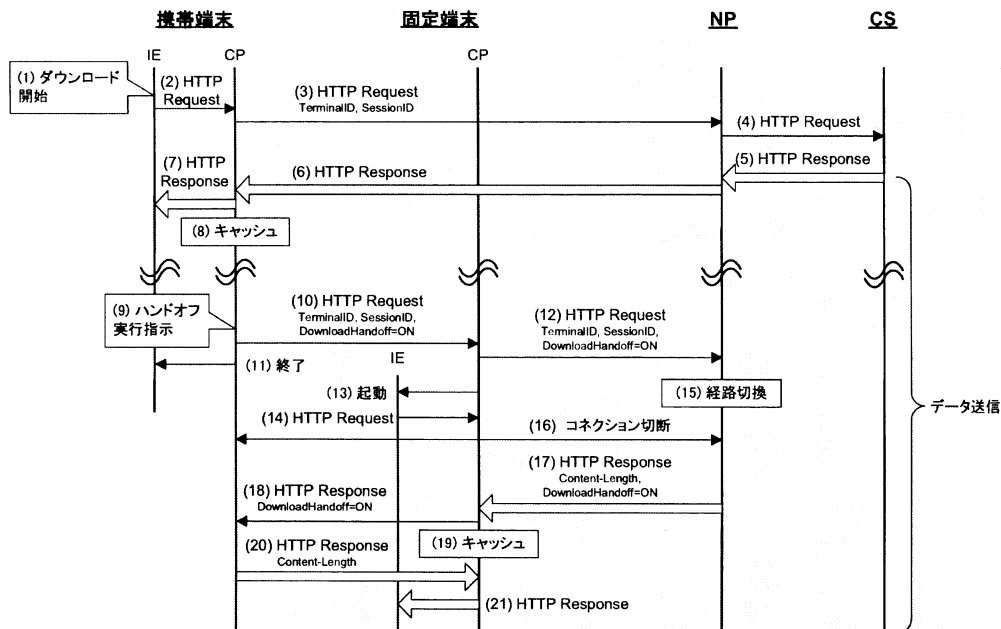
携帯端末

固定端末

NP

CS

IE

CP

CP

(1) ダウンロード開始

(2) HTTP Request

(3) HTTP Request
TerminalID, SessionID

(4) HTTP Request

(5) HTTP Response

(6) HTTP Response

(7) HTTP Response

(8) キャッシュ

(9) ハンドオフ実行指示

(10) HTTP Request
TerminalID, SessionID, DownloadHandoff=ON

(12) HTTP Request
TerminalID, SessionID, DownloadHandoff=ON

IE

(11) 終了

(13) 起動

(15) 経路切換

(14) HTTP Request

(16) コネクション切断

データ送信

(17) HTTP Response
Content-Length, DownloadHandoff=ON

(18) HTTP Response
DownloadHandoff=ON

(19) キャッシュ

(20) HTTP Response
Content-Length

(21) HTTP Response